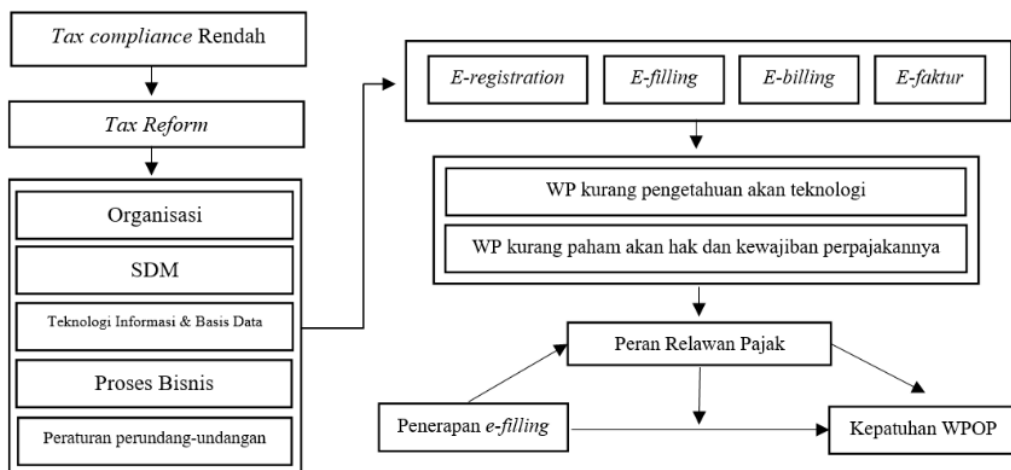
*Tax compliance* Rendah

*Tax Reform*

Organisasi

SDM

Teknologi Informasi & Basis Data

Proses Bisnis

Peraturan perundang-undangan

*E-registration*

*E-filling*

*E-billing*

*E-faktur*

WP kurang pengetahuan akan teknologi

WP kurang paham akan hak dan kewajiban perpajakannya

Peran Relawan Pajak

Penerapan *e-filling*

Kepatuhan WPOP